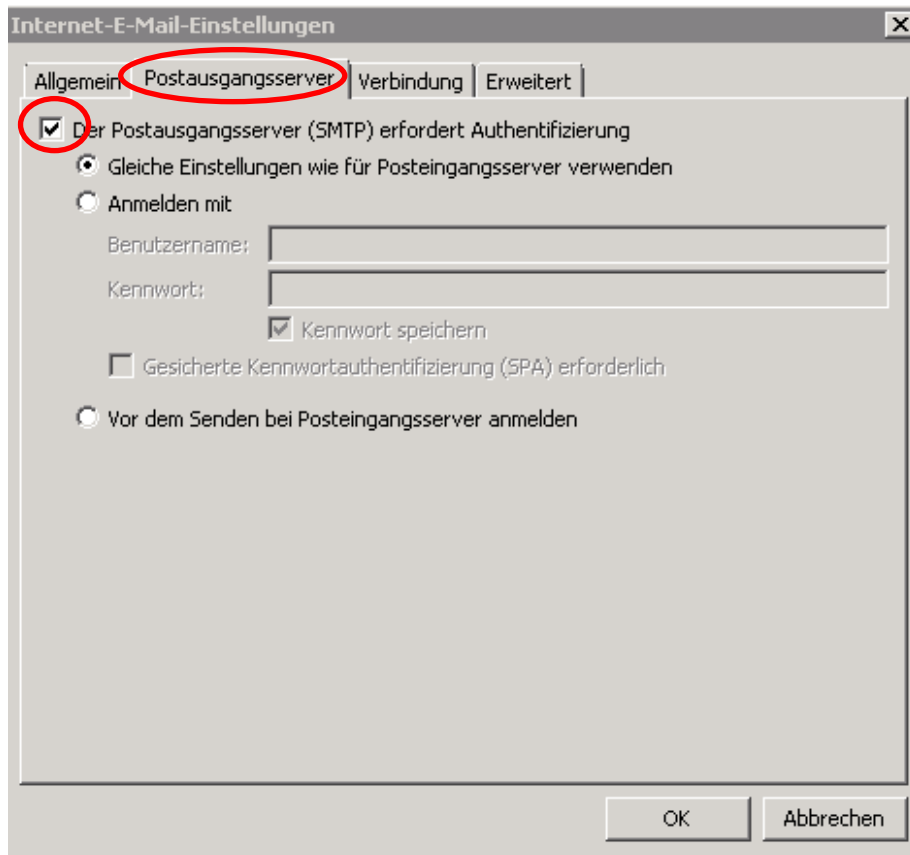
Internet-E-Mail-Einstellungen

X

Allgemein | Postausgangsserver | Verbindung | Erweitert

Der Postausgangsserver (SMTP) erfordert Authentifizierung

Gleiche Einstellungen wie für Posteingangsserver verwenden

Anmelden mit

Benutzername:

Kennwort:

Kennwort speichern

Gesicherte Kennwortauthentifizierung (SPA) erforderlich

Vor dem Senden bei Posteingangsserver anmelden

OK

Abbrechen